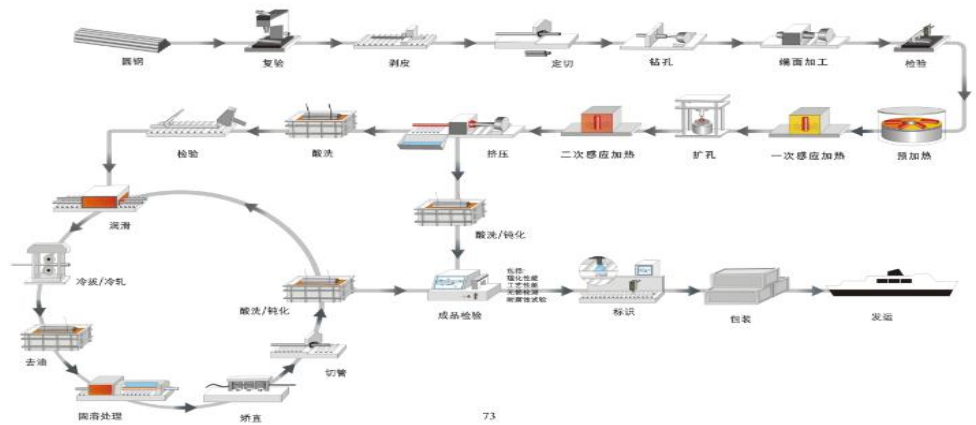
圆钢

复验

剥皮

定切

钻孔

端面加工

检验

预加热

一次感应加热

扩孔

二次感应加热

挤压

酸洗

检验

润滑

冷拔/冷轧

去油

固溶处理

矫直

切管

酸洗/钝化

酸洗/钝化

成品检验

包括:
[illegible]
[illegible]
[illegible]
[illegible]

标识

包装

发运

73